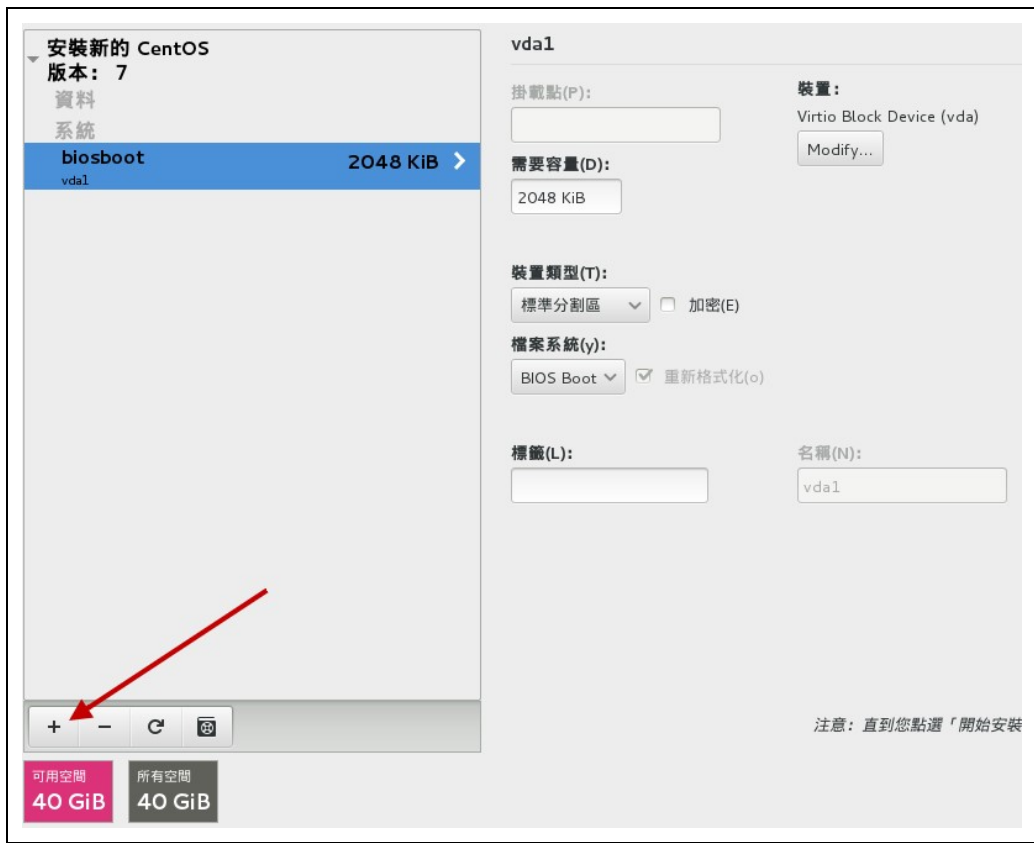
安裝新的 CentOS
版本： 7
資料
系統
biosboot
vda1
2048 KiB

vda1

掛載點(P):

裝置：
Virtio Block Device (vda)
Modify...

需要容量(D):
2048 KiB

裝置類型(T):
標準分割區
加密(E)

檔案系統(y):
BIOS Boot
重新格式化(o)

標籤(L):

名稱(N):
vda1

+ − C

注意：直到您點選「開始安裝

可用空間
40 GiB
所有空間
40 GiB